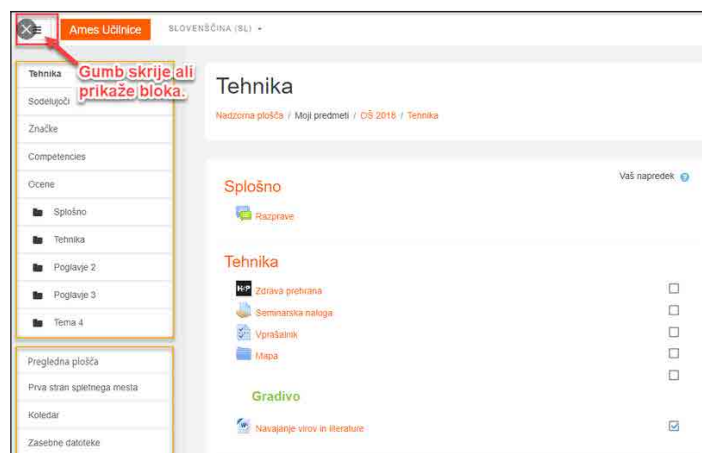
Ames Učilnice SLOVENŠČINA (SL)

Tehnika
Sodelujoči
Značke
Competencies
Ocene
Splošno
Tehnika
Poglavje 2
Poglavje 3
Tema 4

Pregledna plošča
Prva stran spletnega mesta
Koledar
Zasebne datoteke

Gumb skrije ali prikaže bloka.

Tehnika
Nadzorna plošča / Moji predmeti / OŠ 2018 / Tehnika

Vaš napredek

Splošno
Razprave

Tehnika
Zdrava prehrana
Seminarska naloga
Vprašalnik
Mapa

Gradivo
Navajanje virov in literature